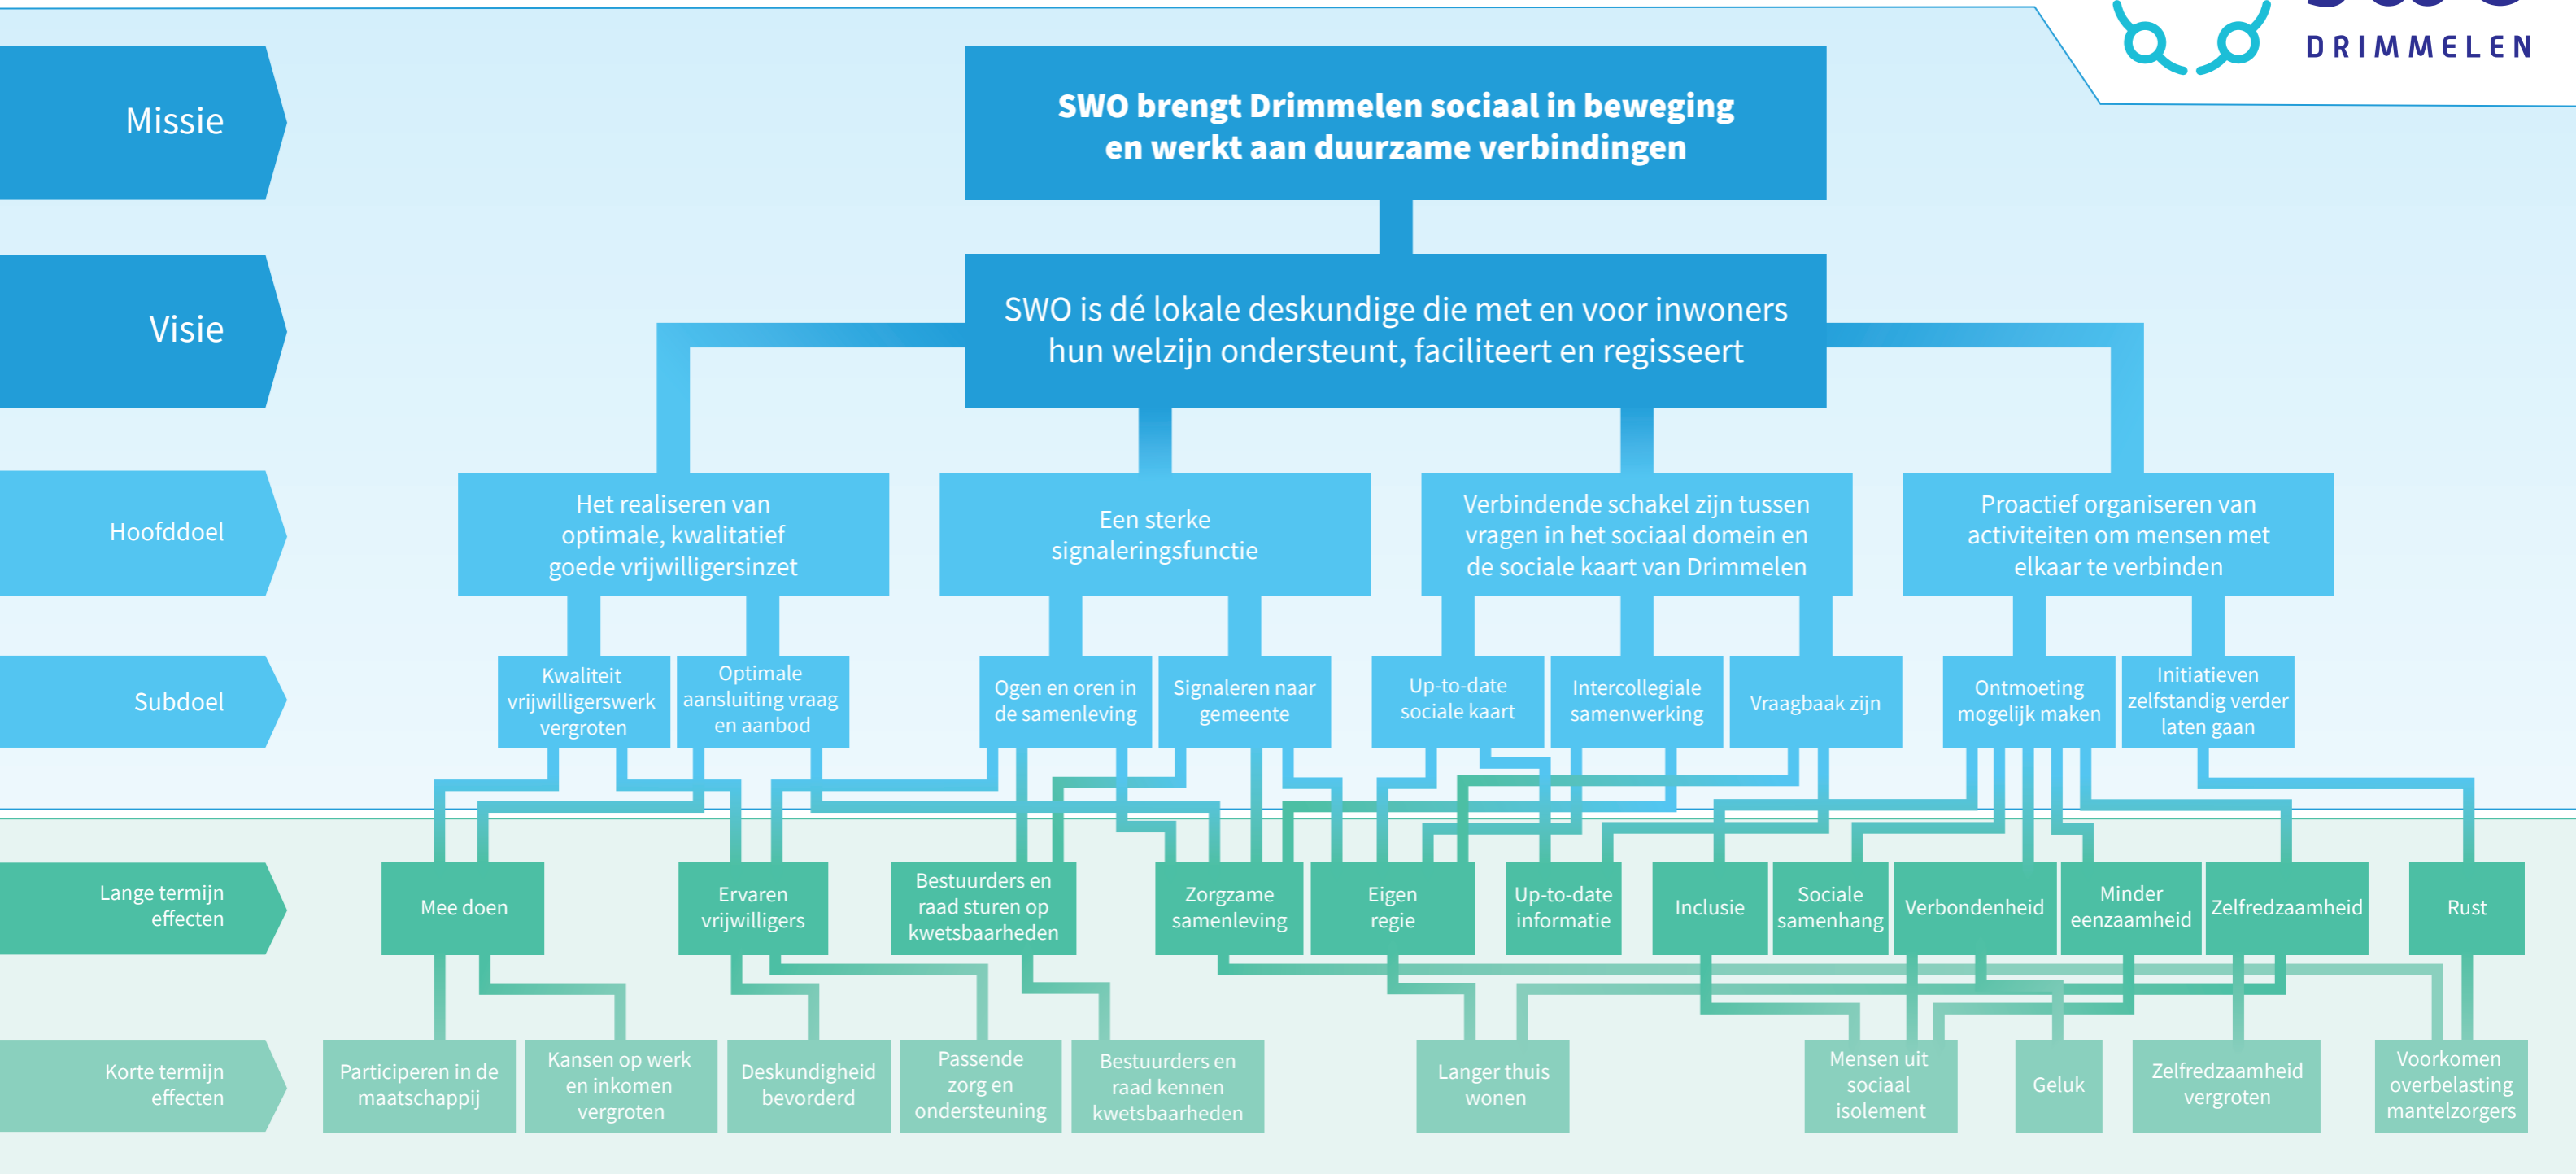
DRIMMELEN

Missie

SWO brengt Drimmelen sociaal in beweging en werkt aan duurzame verbindingen

Visie

SWO is dé lokale deskundige die met en voor inwoners hun welzijn ondersteunt, faciliteert en regisseert

Hoofddoel

Het realiseren van optimale, kwalitatief goede vrijwilligersinzet

Een sterke signaleringsfunctie

Verbindende schakel zijn tussen vragen in het sociaal domein en de sociale kaart van Drimmelen

Proactief organiseren van activiteiten om mensen met elkaar te verbinden

Subdoel

Kwaliteit vrijwilligerswerk vergroten

Optimale aansluiting vraag en aanbod

Ogen en oren in de samenleving

Signaleren naar gemeente

Up-to-date sociale kaart

Intercollegiale samenwerking

Vraagbaak zijn

Ontmoeting mogelijk maken

Initiatieven zelfstandig verder laten gaan

Lange termijn effecten

Mee doen

Ervaren vrijwilligers

Bestuurders en raad sturen op kwetsbaarheden

Zorgzame samenleving

Eigen regie

Up-to-date informatie

Inclusie

Sociale samenhang

Verbondenheid

Minder eenzaamheid

Zelfredzaamheid

Rust

Korte termijn effecten

Participeren in de maatschappij

Kansen op werk en inkomen vergroten

Deskundigheid bevorderd

Passende zorg en ondersteuning

Bestuurders en raad kennen kwetsbaarheden

Langer thuis wonen

Mensen uit sociaal isolement

Geluk

Zelfredzaamheid vergroten

Voorkomen overbelasting mantelzorgers